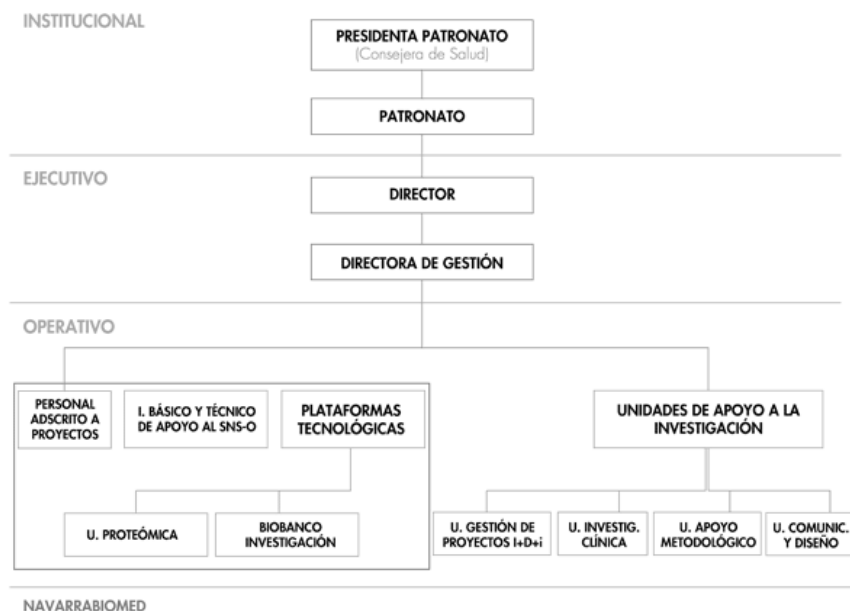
INSTITUCIONAL

PRESIDENTA PATRONATO
(Consejera de Salud)

PATRONATO

EJECUTIVO

DIRECTOR

DIRECTORA DE GESTIÓN

OPERATIVO

PERSONAL ADSCRITO A PROYECTOS

I. BÁSICO Y TÉCNICO DE APOYO AL SNS-O

PLATAFORMAS TECNOLÓGICAS

U. PROTEÓMICA

BIOBANCO INVESTIGACIÓN

UNIDADES DE APOYO A LA INVESTIGACIÓN

U. GESTIÓN DE PROYECTOS I+D+i

U. INVESTIG. CLÍNICA

U. APOYO METODOLÓGICO

U. COMUNIC. Y DISEÑO

NAVARRABIOMED